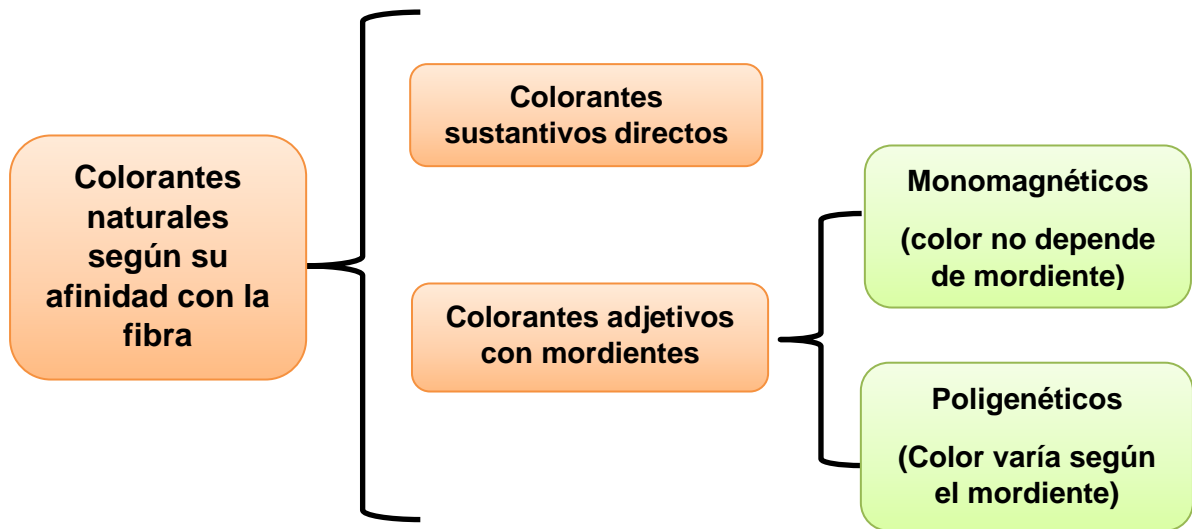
Colorantes naturales según su afinidad con la fibra

Colorantes sustantivos directos

Colorantes adjetivos con mordientes

Monomagnéticos

(color no depende de mordiente)

Poligenéticos

(Color varía según el mordiente)